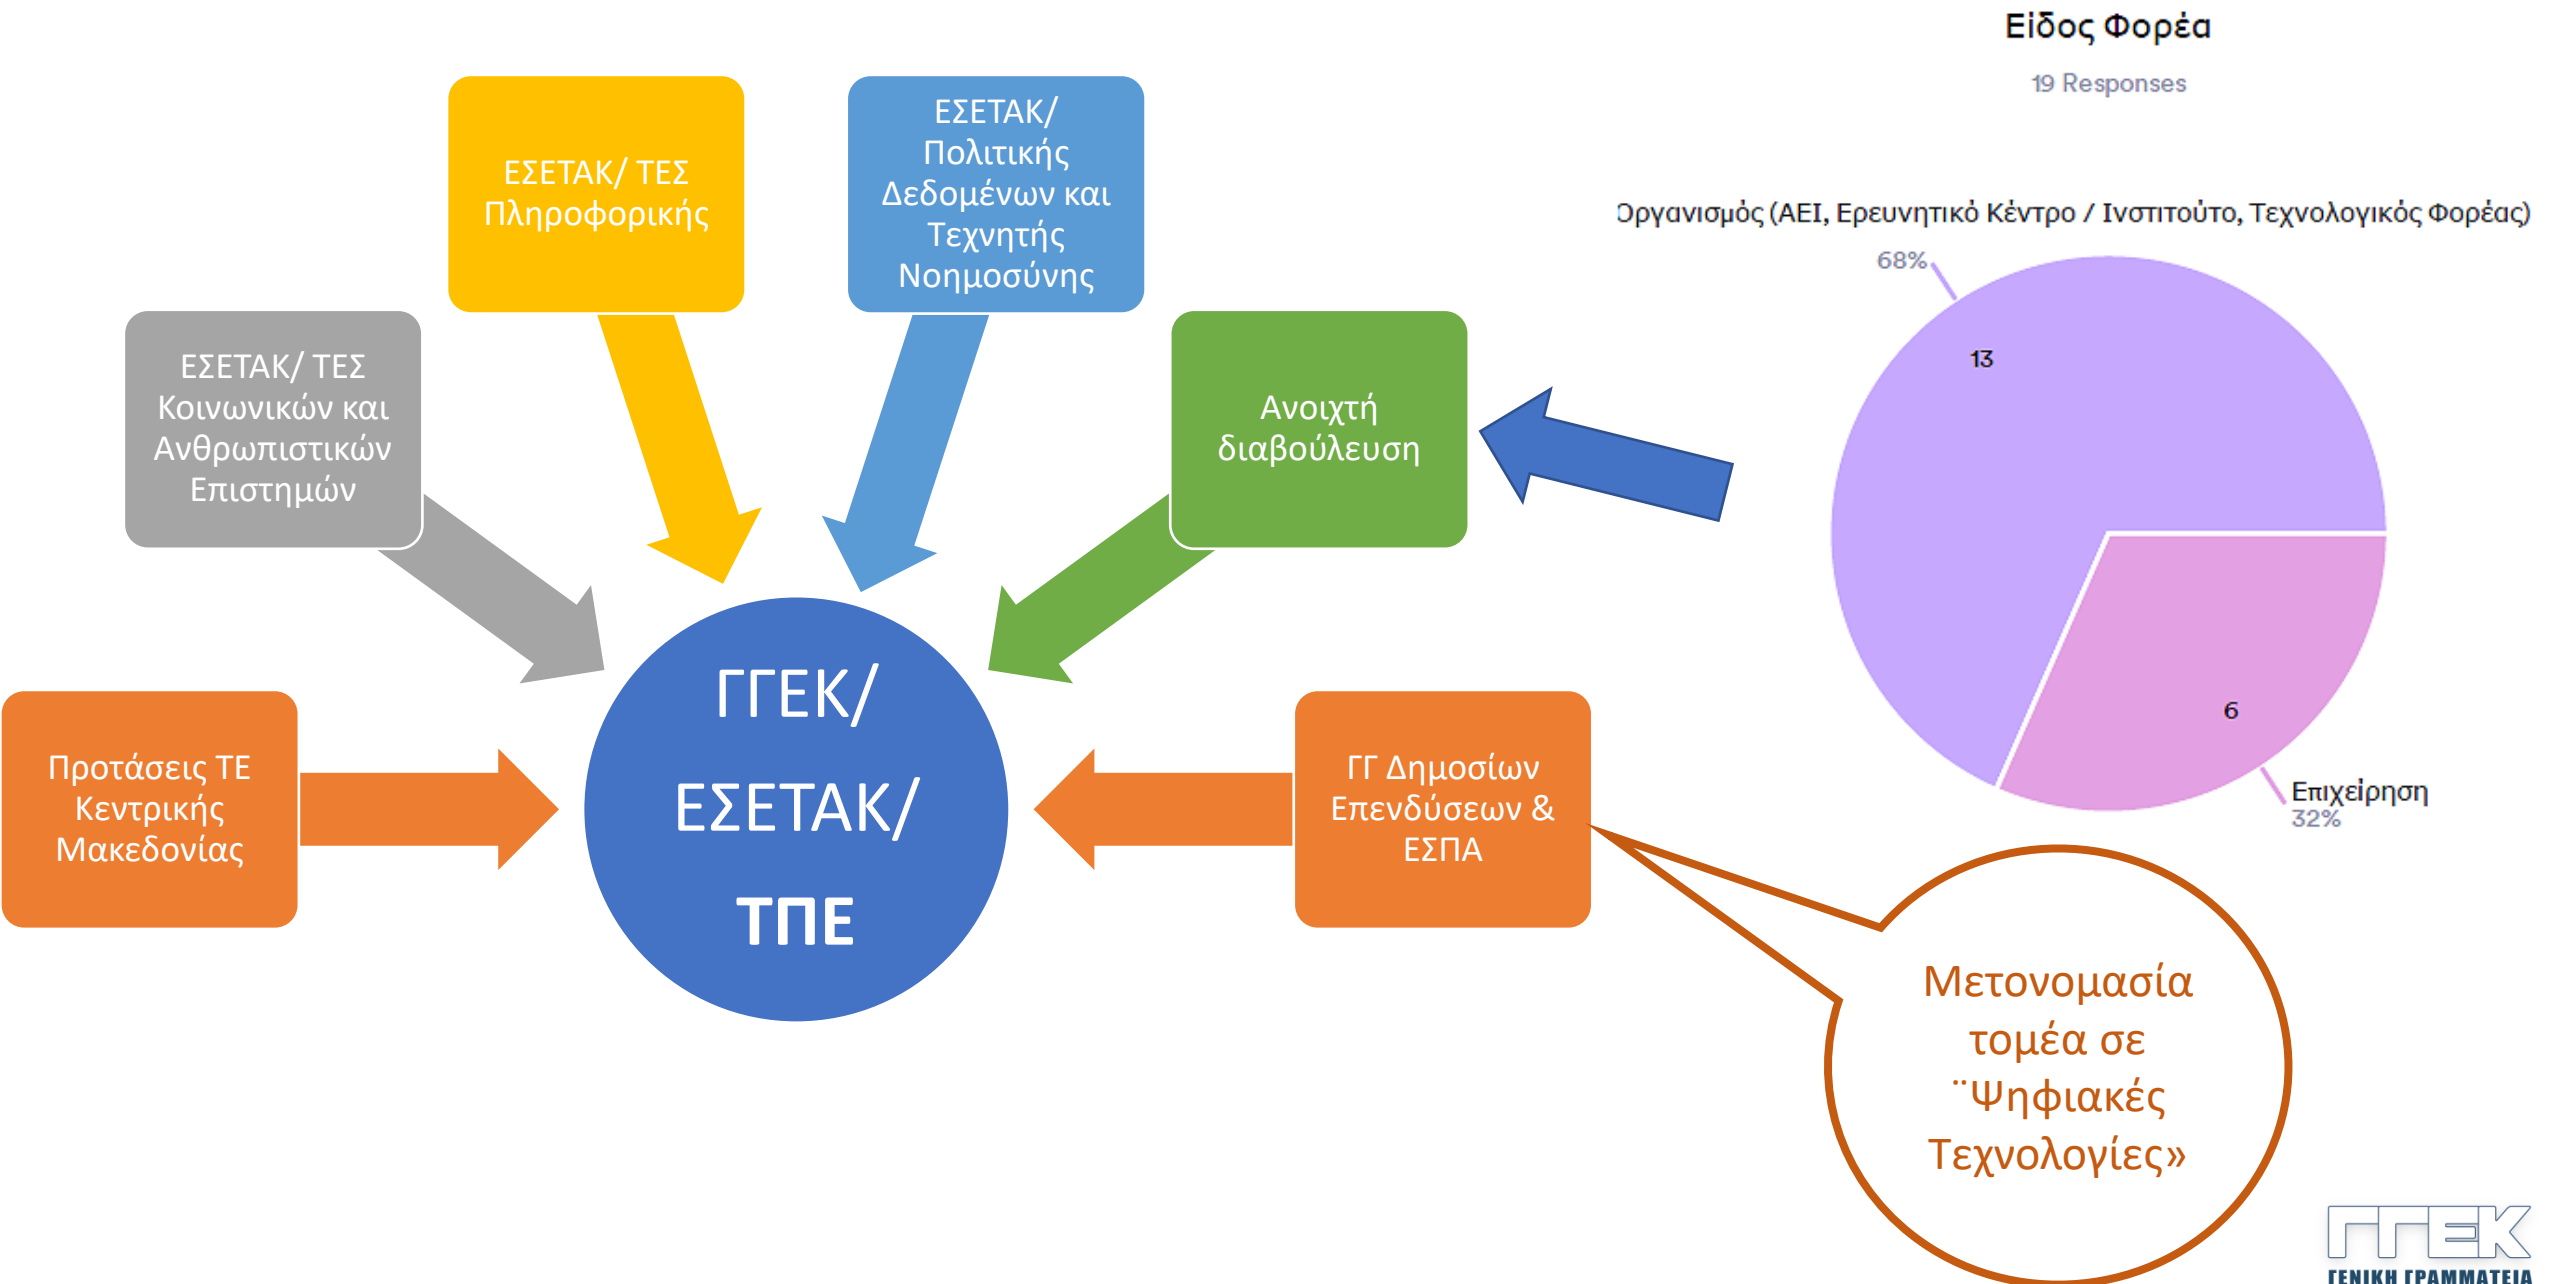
ΕΣΕΤΑΚ/ ΤΕΣ Πληροφορικής

ΕΣΕΤΑΚ/ Πολιτικής Δεδομένων και Τεχνητής Νοημοσύνης

ΕΣΕΤΑΚ/ ΤΕΣ Κοινωνικών και Ανθρωπιστικών Επιστημών

Ανοιχτή διαβούλευση

Προτάσεις ΤΕ Κεντρικής Μακεδονίας

ΓΓΕΚ/ ΕΣΕΤΑΚ/ ΤΠΕ

ΓΓ Δημοσίων Επενδύσεων & ΕΣΠΑ

Είδος Φορέα

19 Responses

Οργανισμός (ΑΕΙ, Ερευνητικό Κέντρο / Ινστιτούτο, Τεχνολογικός Φορέας)

68%

13

6

Επιχείρηση
32%

Μετονομασία τομέα σε ¨Ψηφιακές Τεχνολογίες»

ΓΓΕΚ
ΓΕΝΙΚΗ ΓΡΑΜΜΑΤΕΙΑ